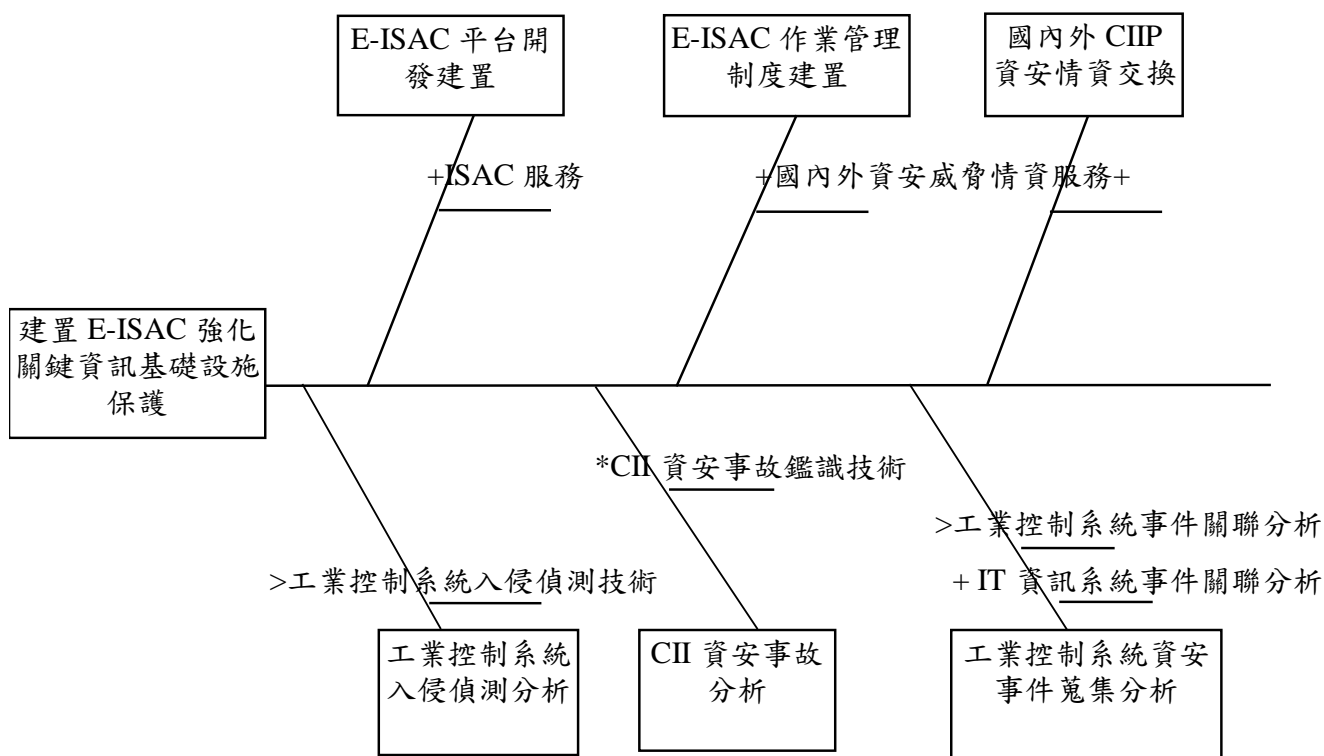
E-ISAC 平台開發建置

E-ISAC 作業管理制度建置

國內外 CIIP 資安情資交換

+ISAC 服務

+國內外資安威脅情資服務+

建置 E-ISAC 強化關鍵資訊基礎設施保護

*CII 資安事故鑑識技術

>工業控制系統事件關聯分析

>工業控制系統入侵偵測技術

+ IT 資訊系統事件關聯分析

工業控制系統入侵偵測分析

CII 資安事故分析

工業控制系統資安事件蒐集分析